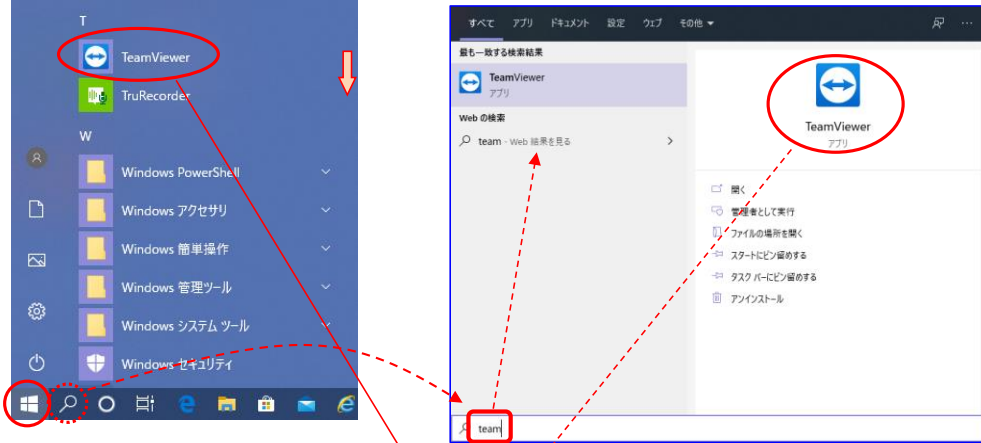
T

TeamViewer

TruRecorder

W

Windows PowerShell

Windows アクセサリ

Windows 簡単操作

Windows 管理ツール

Windows システム ツール

Windows セキュリティ

すべて アプリ ドキュメント 設定 ウェブ その他

最も一致する検索結果

TeamViewer
アプリ

Web の検索

team - Web 結果を見る

TeamViewer
アプリ

開く

管理者として実行

ファイルの場所を開く

スタートにピン留めする

タスク バーにピン留めする

アンインストール

team